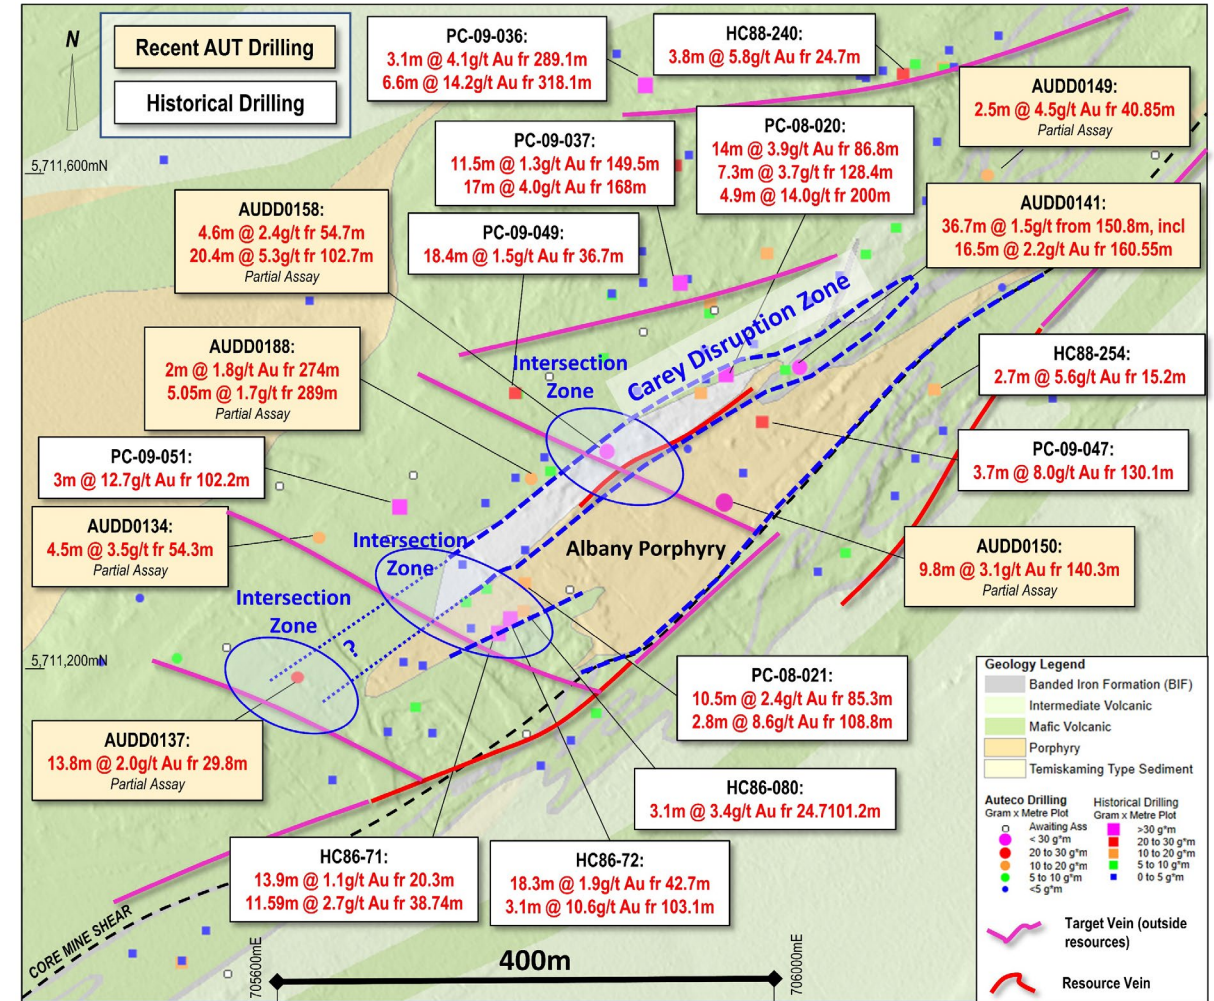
N

Recent AUT Drilling

Historical Drilling

5,711,600mN

5,711,200mN

PC-09-036:
3.1m @ 4.1g/t Au fr 289.1m
6.6m @ 14.2g/t Au fr 318.1m

HC88-240:
3.8m @ 5.8g/t Au fr 24.7m

AUDD0149:
2.5m @ 4.5g/t Au fr 40.85m
Partial Assay

PC-09-037:
11.5m @ 1.3g/t Au fr 149.5m
17m @ 4.0g/t Au fr 168m

PC-08-020:
14m @ 3.9g/t Au fr 86.8m
7.3m @ 3.7g/t Au fr 128.4m
4.9m @ 14.0g/t Au fr 200m

AUDD0141:
36.7m @ 1.5g/t from 150.8m, incl
16.5m @ 2.2g/t Au fr 160.55m

AUDD0158:
4.6m @ 2.4g/t Au fr 54.7m
20.4m @ 5.3g/t Au fr 102.7m
Partial Assay

PC-09-049:
18.4m @ 1.5g/t Au fr 36.7m

Carey Disruption Zone

AUDD0188:
2m @ 1.8g/t Au fr 274m
5.05m @ 1.7g/t fr 289m
Partial Assay

Intersection Zone

HC88-254:
2.7m @ 5.6g/t Au fr 15.2m

PC-09-047:
3.7m @ 8.0g/t Au fr 130.1m

PC-09-051:
3m @ 12.7g/t Au fr 102.2m

AUDD0134:
4.5m @ 3.5g/t fr 54.3m
Partial Assay

Intersection Zone

Albany Porphyry

AUDD0150:
9.8m @ 3.1g/t Au fr 140.3m
Partial Assay

Intersection Zone

?

PC-08-021:
10.5m @ 2.4g/t Au fr 85.3m
2.8m @ 8.6g/t Au fr 108.8m

AUDD0137:
13.8m @ 2.0g/t Au fr 29.8m
Partial Assay

HC86-080:
3.1m @ 3.4g/t Au fr 24.7101.2m

HC86-71:
13.9m @ 1.1g/t Au fr 20.3m
11.59m @ 2.7g/t Au fr 38.74m

HC86-72:
18.3m @ 1.9g/t Au fr 42.7m
3.1m @ 10.6g/t Au fr 103.1m

CORE MINE SHEAR

705600mE

400m

706000mE

Geology Legend
Banded Iron Formation (BIF)
Intermediate Volcanic
Mafic Volcanic
Porphyry
Temiskaming Type Sediment

Auteco Drilling
Gram x Metre Plot
Awaiting Ass
< 30 g*m
20 to 30 g*m
10 to 20 g*m
5 to 10 g*m
<5 g*m

Historical Drilling
Gram x Metre Plot
>30 g*m
20 to 30 g*m
10 to 20 g*m
5 to 10 g*m
0 to 5 g*m

Target Vein (outside resources)

Resource Vein